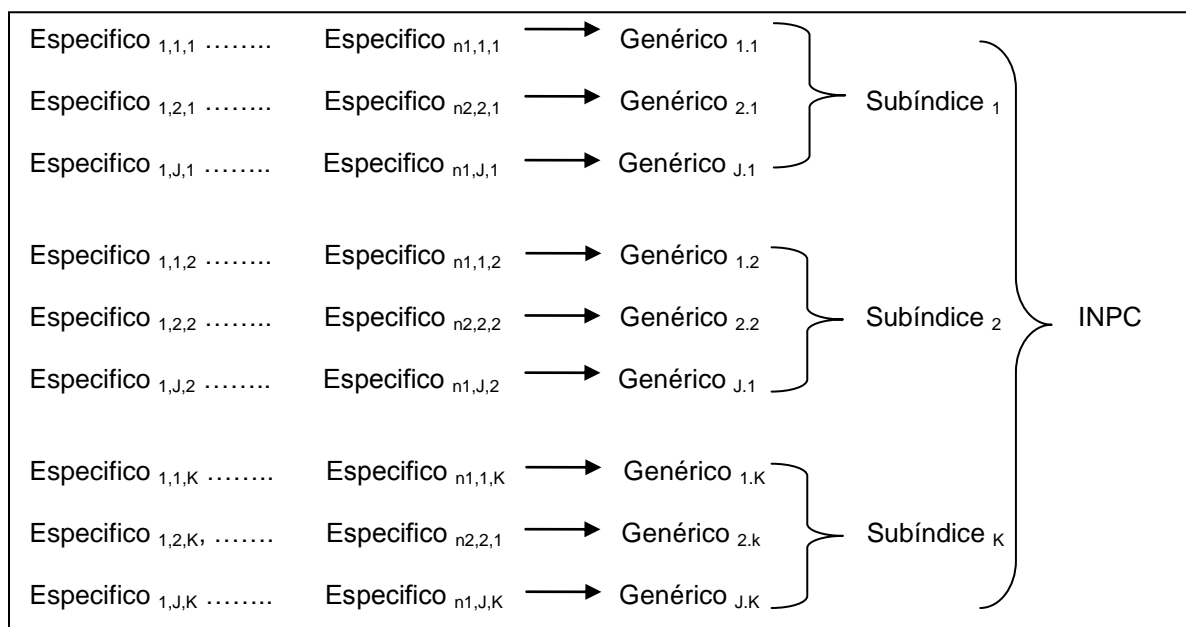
Especifico $_{1,1,1}$ …….. Especifico $_{n1,1,1}$ Genérico $_{1.1}$

Especifico $_{1,2,1}$ …….. Especifico $_{n2,2,1}$ Genérico $_{2.1}$ Subíndice $_{1}$

Especifico $_{1,J,1}$ …….. Especifico $_{n1,J,1}$ Genérico $_{J.1}$

Especifico $_{1,1,2}$ …….. Especifico $_{n1,1,2}$ Genérico $_{1.2}$

Especifico $_{1,2,2}$ …….. Especifico $_{n2,2,2}$ Genérico $_{2.2}$ Subíndice $_{2}$ INPC

Especifico $_{1,J,2}$ …….. Especifico $_{n1,J,2}$ Genérico $_{J.1}$

Especifico $_{1,1,K}$ …….. Especifico $_{n1,1,K}$ Genérico $_{1.K}$

Especifico $_{1,2,K}$, ……. Especifico $_{n2,2,1}$ Genérico $_{2.k}$ Subíndice $_{K}$

Especifico $_{1,J,K}$ …….. Especifico $_{n1,J,K}$ Genérico $_{J.K}$